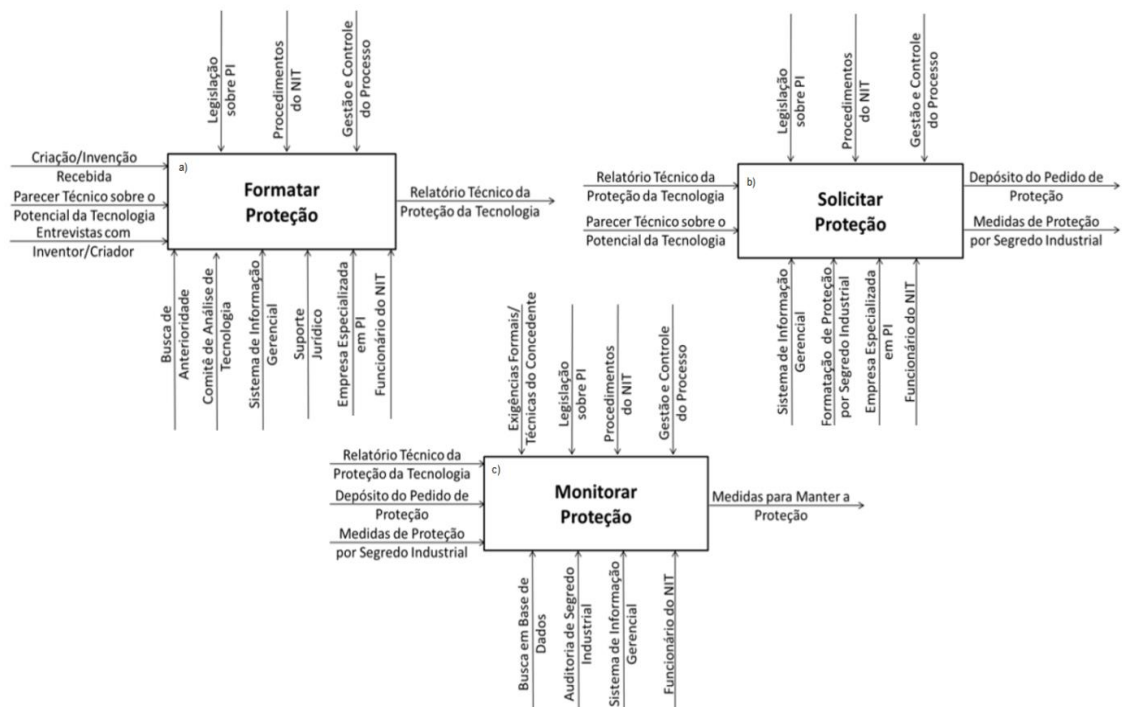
Legislação sobre PI

Procedimentos do NIT

Gestão e Controle do Processo

Criação/Invenção Recebida

Parecer Técnico sobre o Potencial da Tecnologia

Entrevistas com Inventor/Criador

a)

Formatar Proteção

Relatório Técnico da Proteção da Tecnologia

Busca de Anterioridade

Comitê de Análise de Tecnologia

Sistema de Informação Gerencial

Suporte Jurídico

Empresa Especializada em PI

Funcionário do NIT

Legislação sobre PI

Procedimentos do NIT

Gestão e Controle do Processo

Relatório Técnico da Proteção da Tecnologia

Parecer Técnico sobre o Potencial da Tecnologia

b)

Solicitar Proteção

Depósito do Pedido de Proteção

Medidas de Proteção por Segredo Industrial

Sistema de Informação Gerencial

Formatação de Proteção por Segredo Industrial

Empresa Especializada em PI

Funcionário do NIT

Exigências Formais/ Técnicas do Concedente

Legislação sobre PI

Procedimentos do NIT

Gestão e Controle do Processo

Relatório Técnico da Proteção da Tecnologia

Depósito do Pedido de Proteção

Medidas de Proteção por Segredo Industrial

c)

Monitorar Proteção

Medidas para Manter a Proteção

Busca em Base de Dados

Auditoria de Segredo Industrial

Sistema de Informação Gerencial

Funcionário do NIT